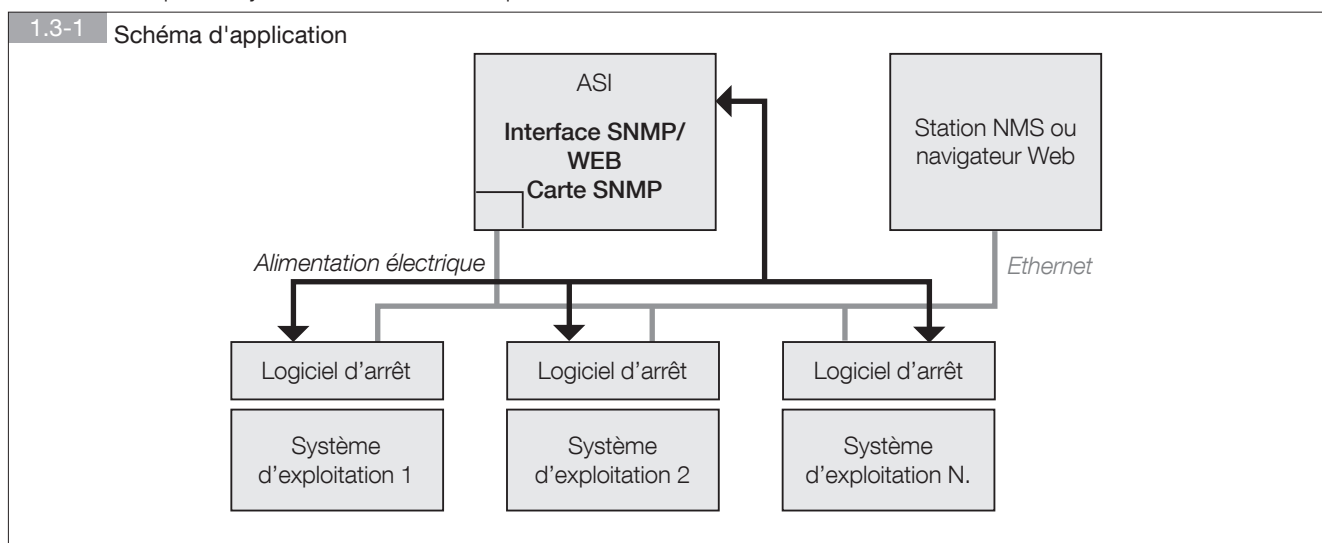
1.3-1 Schéma d'application

ASI

Interface SNMP/ WEB

Carte SNMP

Station NMS ou navigateur Web

Alimentation électrique

Ethernet

Logiciel d'arrêt

Logiciel d'arrêt

Logiciel d'arrêt

Système d'exploitation 1

Système d'exploitation 2

Système d'exploitation N.